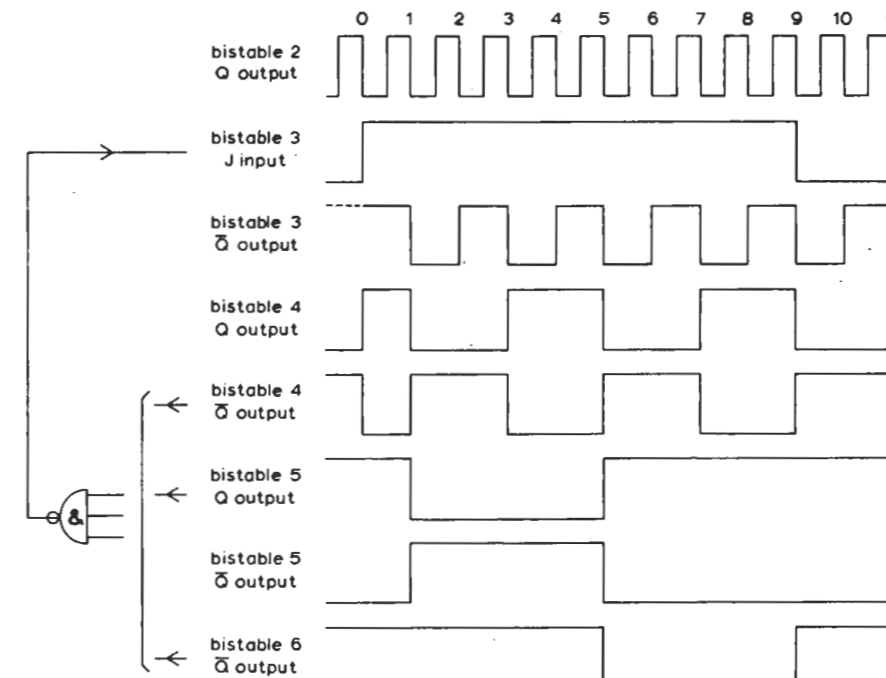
0 1 2 3 4 5 6 7 8 9 10

bistable 2
Q output

bistable 3
J input

bistable 3
$\overline{Q}$ output

bistable 4
Q output

bistable 4
$\overline{Q}$ output

bistable 5
Q output

bistable 5
$\overline{Q}$ output

bistable 6
$\overline{Q}$ output

&